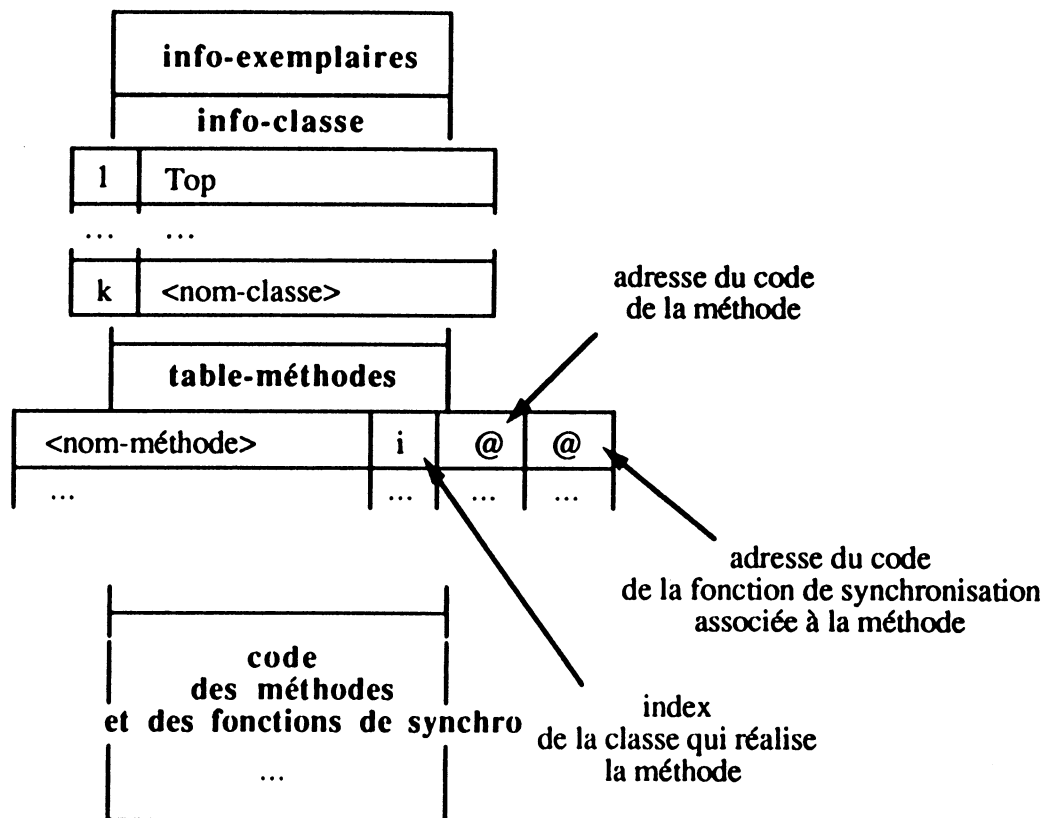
info-exemplaires

info-classe

1 Top

... ...

k <nom-classe>

adresse du code
de la méthode

table-méthodes

<nom-méthode> i @ @

... ... ... ...

adresse du code
de la fonction de synchronisation
associée à la méthode

code
des méthodes
et des fonctions de synchro

...

index
de la classe qui réalise
la méthode